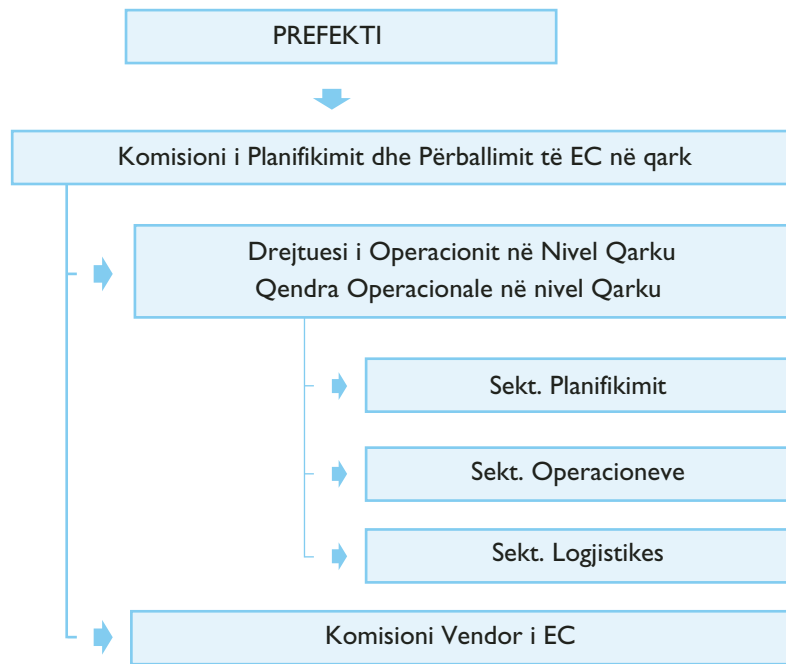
PREFEKTI

Komisioni i Planifikimit dhe Përballimit të EC në qark

Drejtuesi i Operacionit në Nivel Qarku
Qendra Operacionale në nivel Qarku

Sekt. Planifikimit

Sekt. Operacioneve

Sekt. Logjistikes

Komisioni Vendor i EC